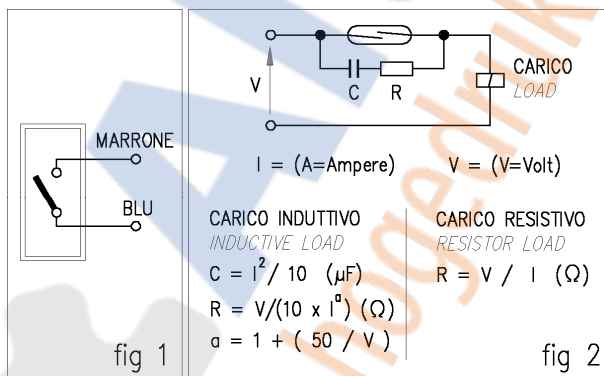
MARRONE

BLU

fig 1

V

C R

CARICO
LOAD

I = (A=Ampere) V = (V=Volt)

CARICO INDUTTIVO
INDUCTIVE LOAD
$C = I^2 / 10$ (µF)
$R = V/(10 \times I^a)$ (Ω)
$a = 1 + (50 / V)$

CARICO RESISTIVO
RESISTOR LOAD
$R = V / I$ (Ω)

fig 2